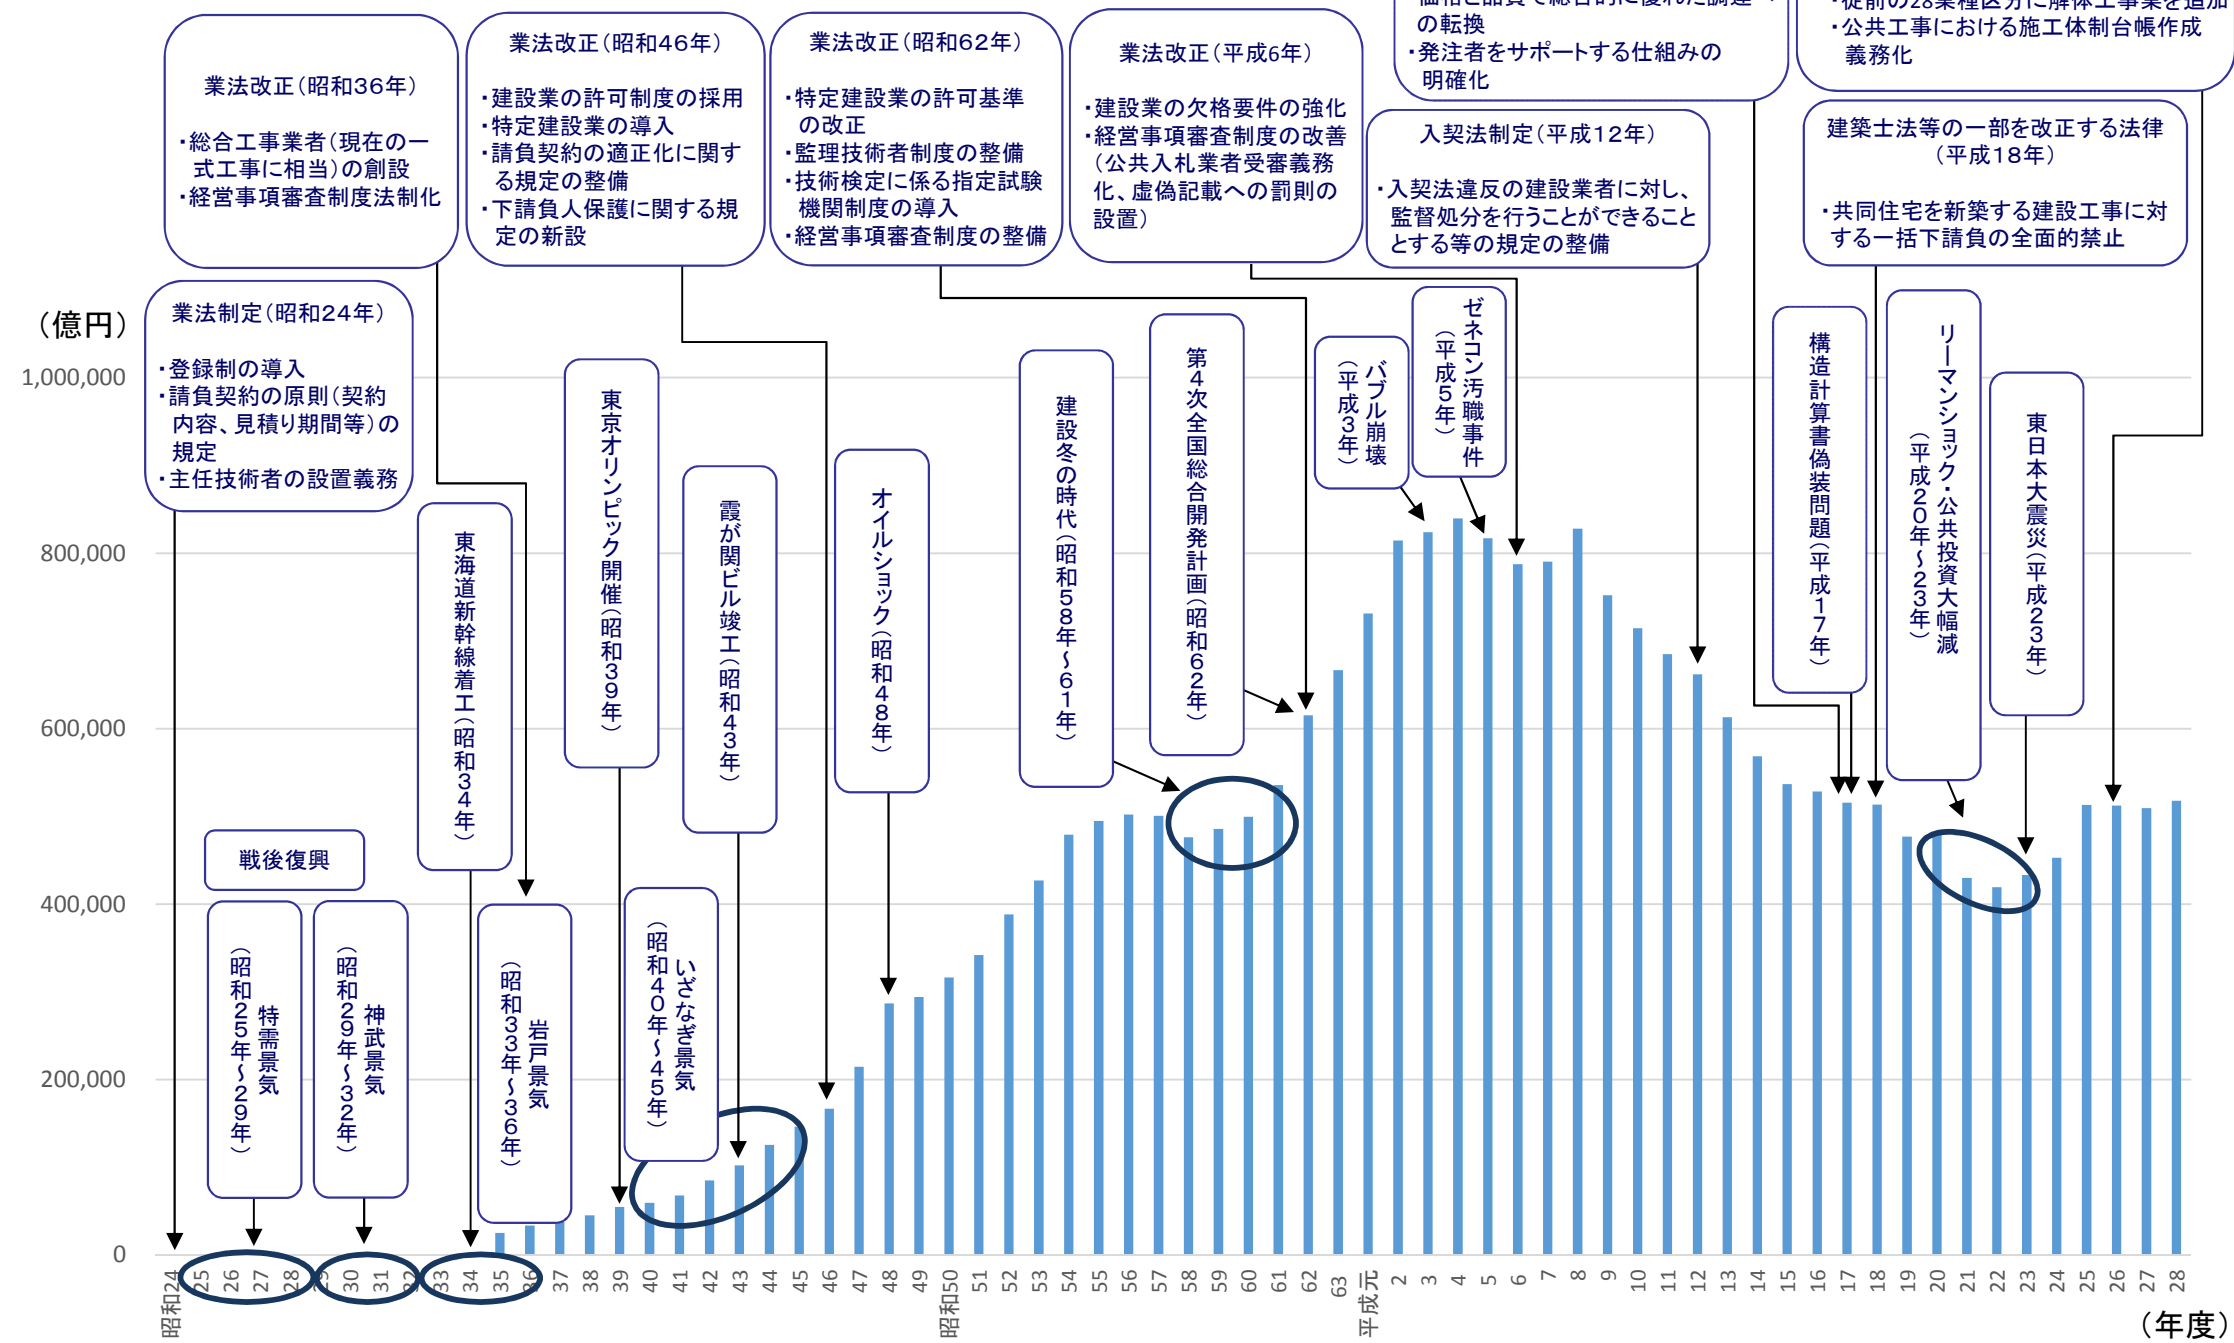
業法改正（昭和36年）
・総合工事業者（現在の一式工事に相当）の創設
・経営事項審査制度法制化

業法改正（昭和46年）
・建設業の許可制度の採用
・特定建設業の導入
・請負契約の適正化に関する規定の整備
・下請負人保護に関する規定の新設

業法改正（昭和62年）
・特定建設業の許可基準の改正
・監理技術者制度の整備
・技術検定に係る指定試験機関制度の導入
・経営事項審査制度の整備

業法改正（平成6年）
・建設業の欠格要件の強化
・経営事項審査制度の改善（公共入札業者受審義務化、虚偽記載への罰則の設置）

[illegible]の転換
・発注者をサポートする仕組みの明確化

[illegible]
・公共工事における施工体制台帳作成義務化

入契法制定（平成12年）
・入契法違反の建設業者に対し、監督処分を行うことができることとする等の規定の整備

建築士法等の一部を改正する法律（平成18年）
・共同住宅を新築する建設工事に対する一括下請負の全面的禁止

（億円）

業法制定（昭和24年）
・登録制の導入
・請負契約の原則（契約内容、見積り期間等）の規定
・主任技術者の設置義務

1,000,000
800,000
600,000
400,000
200,000
0

東海道新幹線着工（昭和34年）
東京オリンピック開催（昭和39年）
霞が関ビル竣工（昭和43年）
オイルショック（昭和48年）
建設冬の時代（昭和58年～61年）
第4次全国総合開発計画（昭和62年）
バブル崩壊（平成3年）
ゼネコン汚職事件（平成5年）
構造計算書偽装問題（平成17年）
リーマンショック・公共投資大幅減（平成20年～23年）
東日本大震災（平成23年）

戦後復興
特需景気（昭和25年～29年）
神武景気（昭和29年～32年）
岩戸景気（昭和33年～36年）
いざなぎ景気（昭和40年～45年）

昭和24 25 26 27 28 29 30 31 32 33 34 35 36 37 38 39 40 41 42 43 44 45 46 47 48 49 昭和50 51 52 53 54 55 56 57 58 59 60 61 62 63 平成元 2 3 4 5 6 7 8 9 10 11 12 13 14 15 16 17 18 19 20 21 22 23 24 25 26 27 28

（年度）